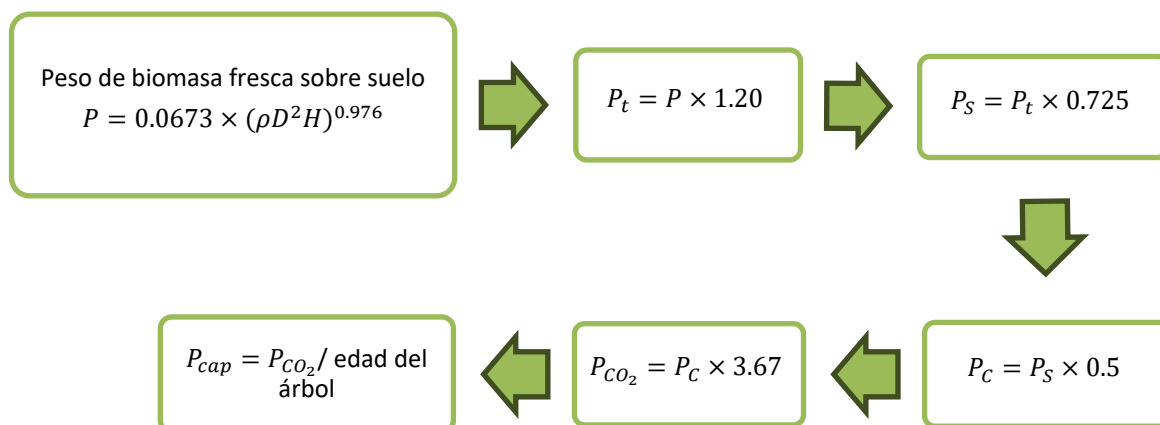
Peso de biomasa fresca sobre suelo
$P = 0.0673 \times (\rho D^2 H)^{0.976}$

$P_t = P \times 1.20$

$P_S = P_t \times 0.725$

$P_C = P_S \times 0.5$

$P_{CO_2} = P_C \times 3.67$

$P_{cap} = P_{CO_2}$/ edad del árbol